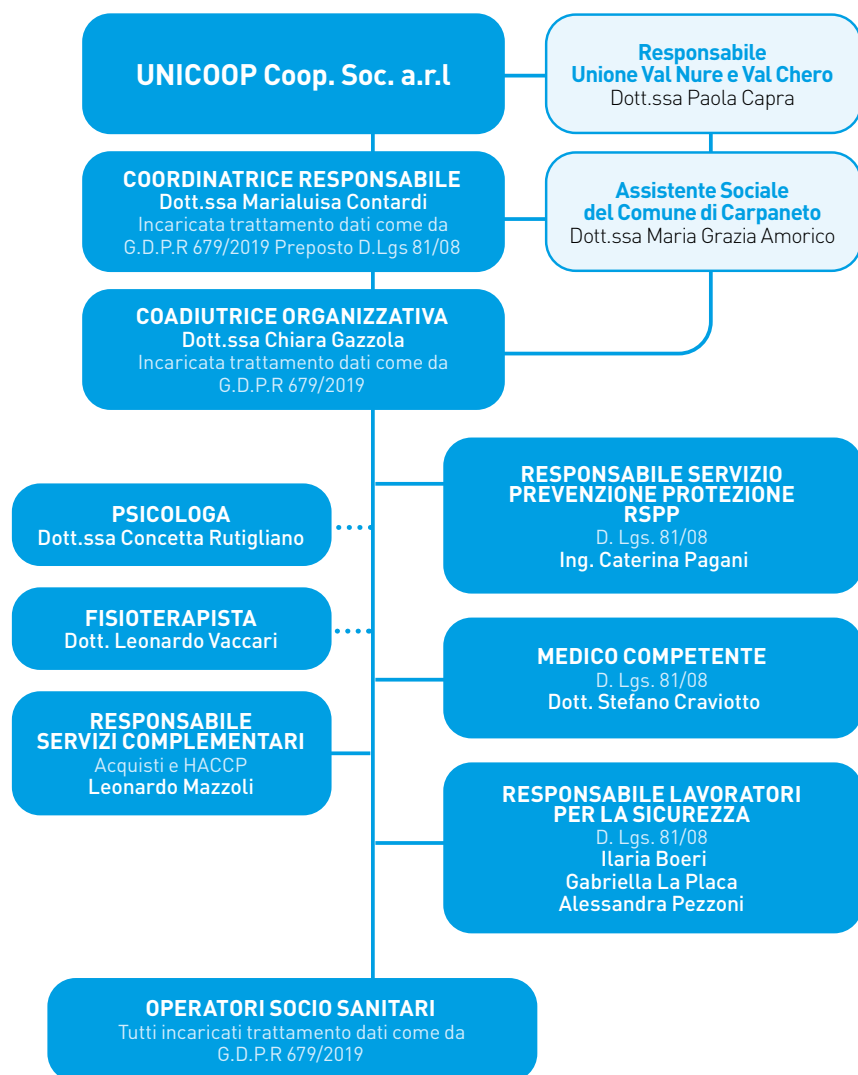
UNICOOP Coop. Soc. a.r.l

Responsabile
Unione Val Nure e Val Chero
Dott.ssa Paola Capra

COORDINATRICE RESPONSABILE
Dott.ssa Marialuisa Contardi
Incaricata trattamento dati come da G.D.P.R 679/2019 Preposto D.Lgs 81/08

Assistente Sociale
del Comune di Carpaneto
Dott.ssa Maria Grazia Amorico

COADIUTRICE ORGANIZZATIVA
Dott.ssa Chiara Gazzola
Incaricata trattamento dati come da G.D.P.R 679/2019

RESPONSABILE SERVIZIO PREVENZIONE PROTEZIONE RSPP
D. Lgs. 81/08
Ing. Caterina Pagani

PSICOLOGA
Dott.ssa Concetta Rutigliano

FISIOTERAPISTA
Dott. Leonardo Vaccari

MEDICO COMPETENTE
D. Lgs. 81/08
Dott. Stefano Craviotto

RESPONSABILE SERVIZI COMPLEMENTARI
Acquisti e HACCP
Leonardo Mazzoli

RESPONSABILE LAVORATORI PER LA SICUREZZA
D. Lgs. 81/08
Ilaria Boeri
Gabriella La Placa
Alessandra Pezzoni

OPERATORI SOCIO SANITARI
Tutti incaricati trattamento dati come da G.D.P.R 679/2019